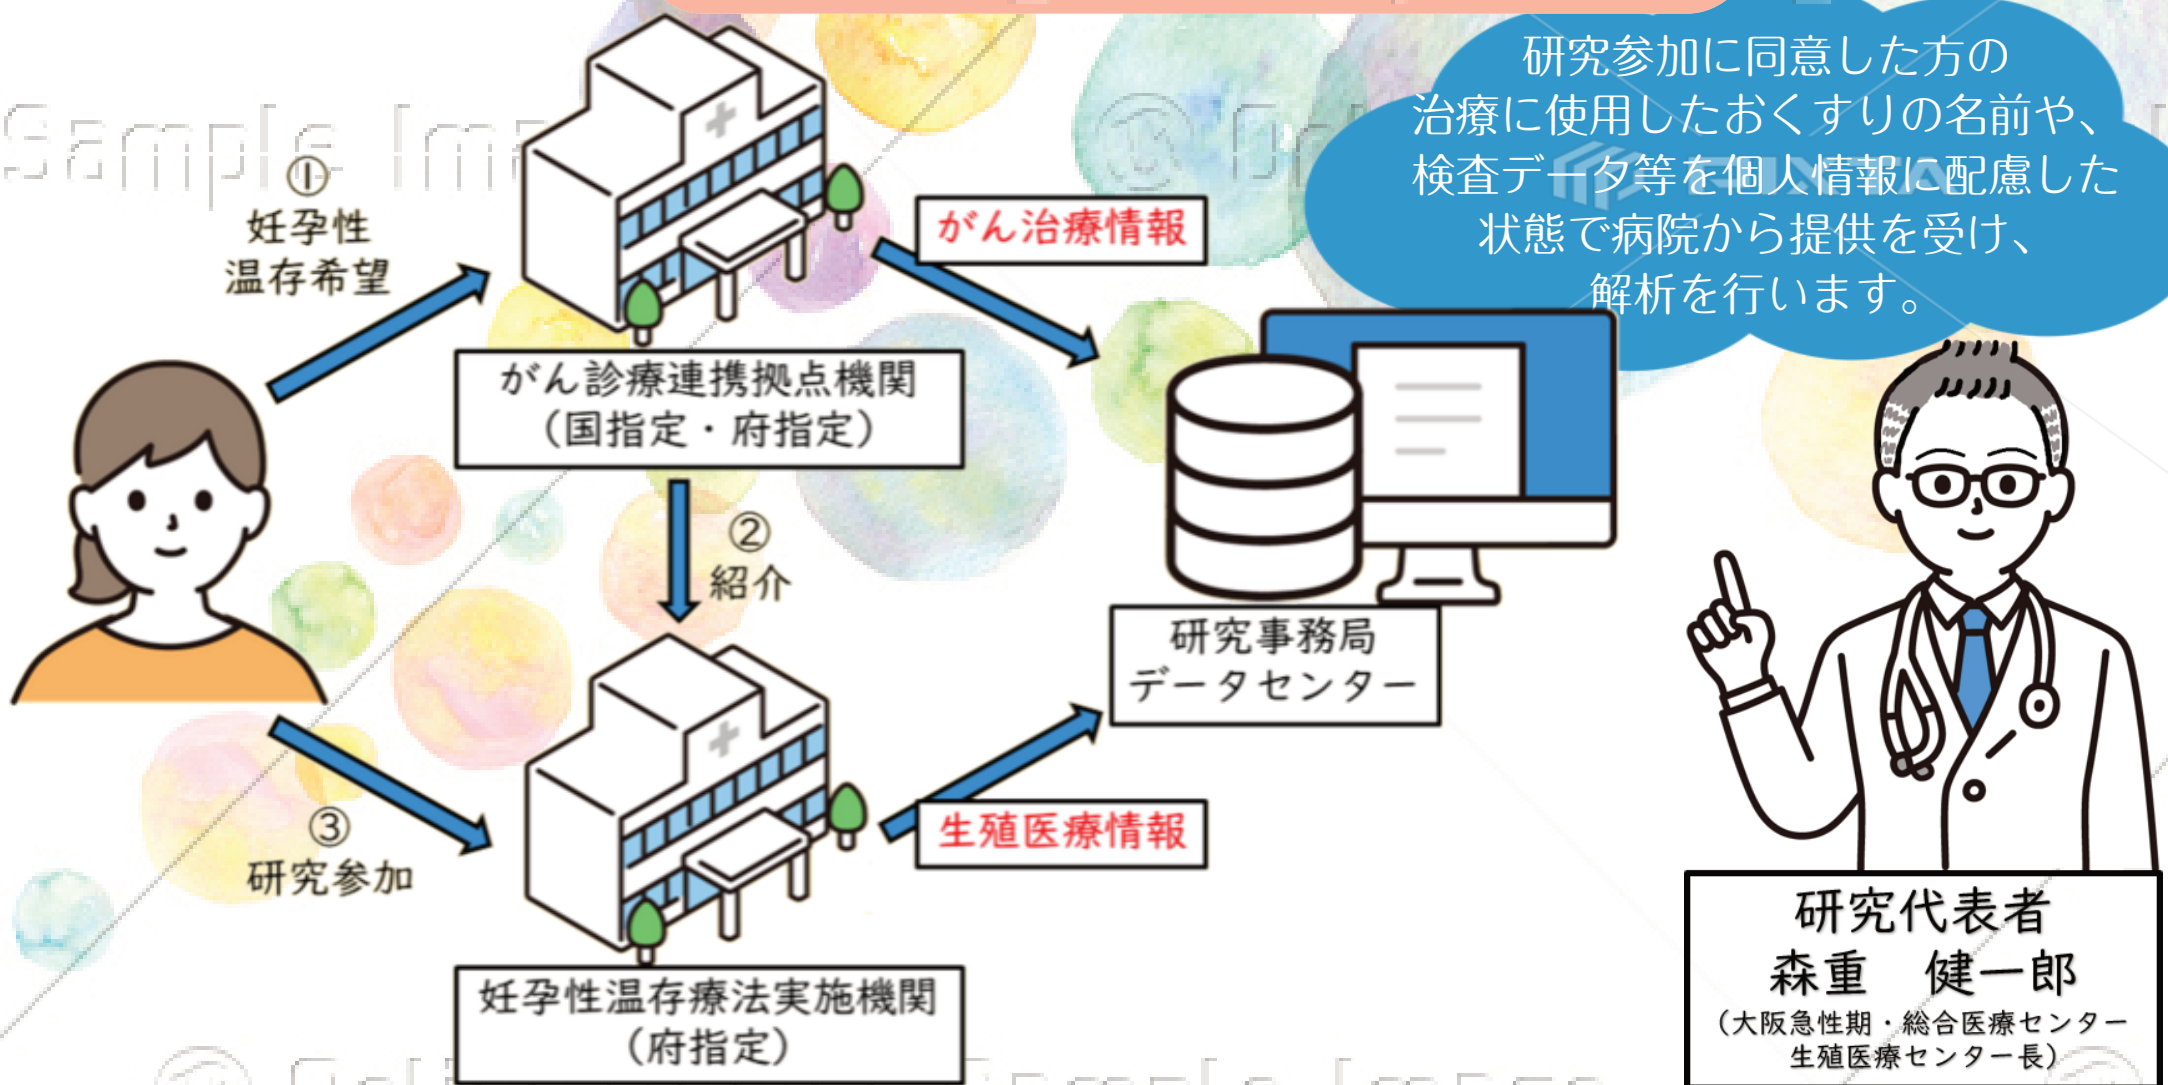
研究参加に同意した方の治療に使用したおくすりの名前や、検査データ等を個人情報に配慮した状態で病院から提供を受け、解析を行います。

Sample Im

①
妊孕性
温存希望

がん診療連携拠点機関
（国指定・府指定）

がん治療情報

②
紹介

研究事務局
データセンター

③
研究参加

生殖医療情報

妊孕性温存療法実施機関
（府指定）

研究代表者
森重　健一郎
（大阪急性期・総合医療センター
生殖医療センター長）